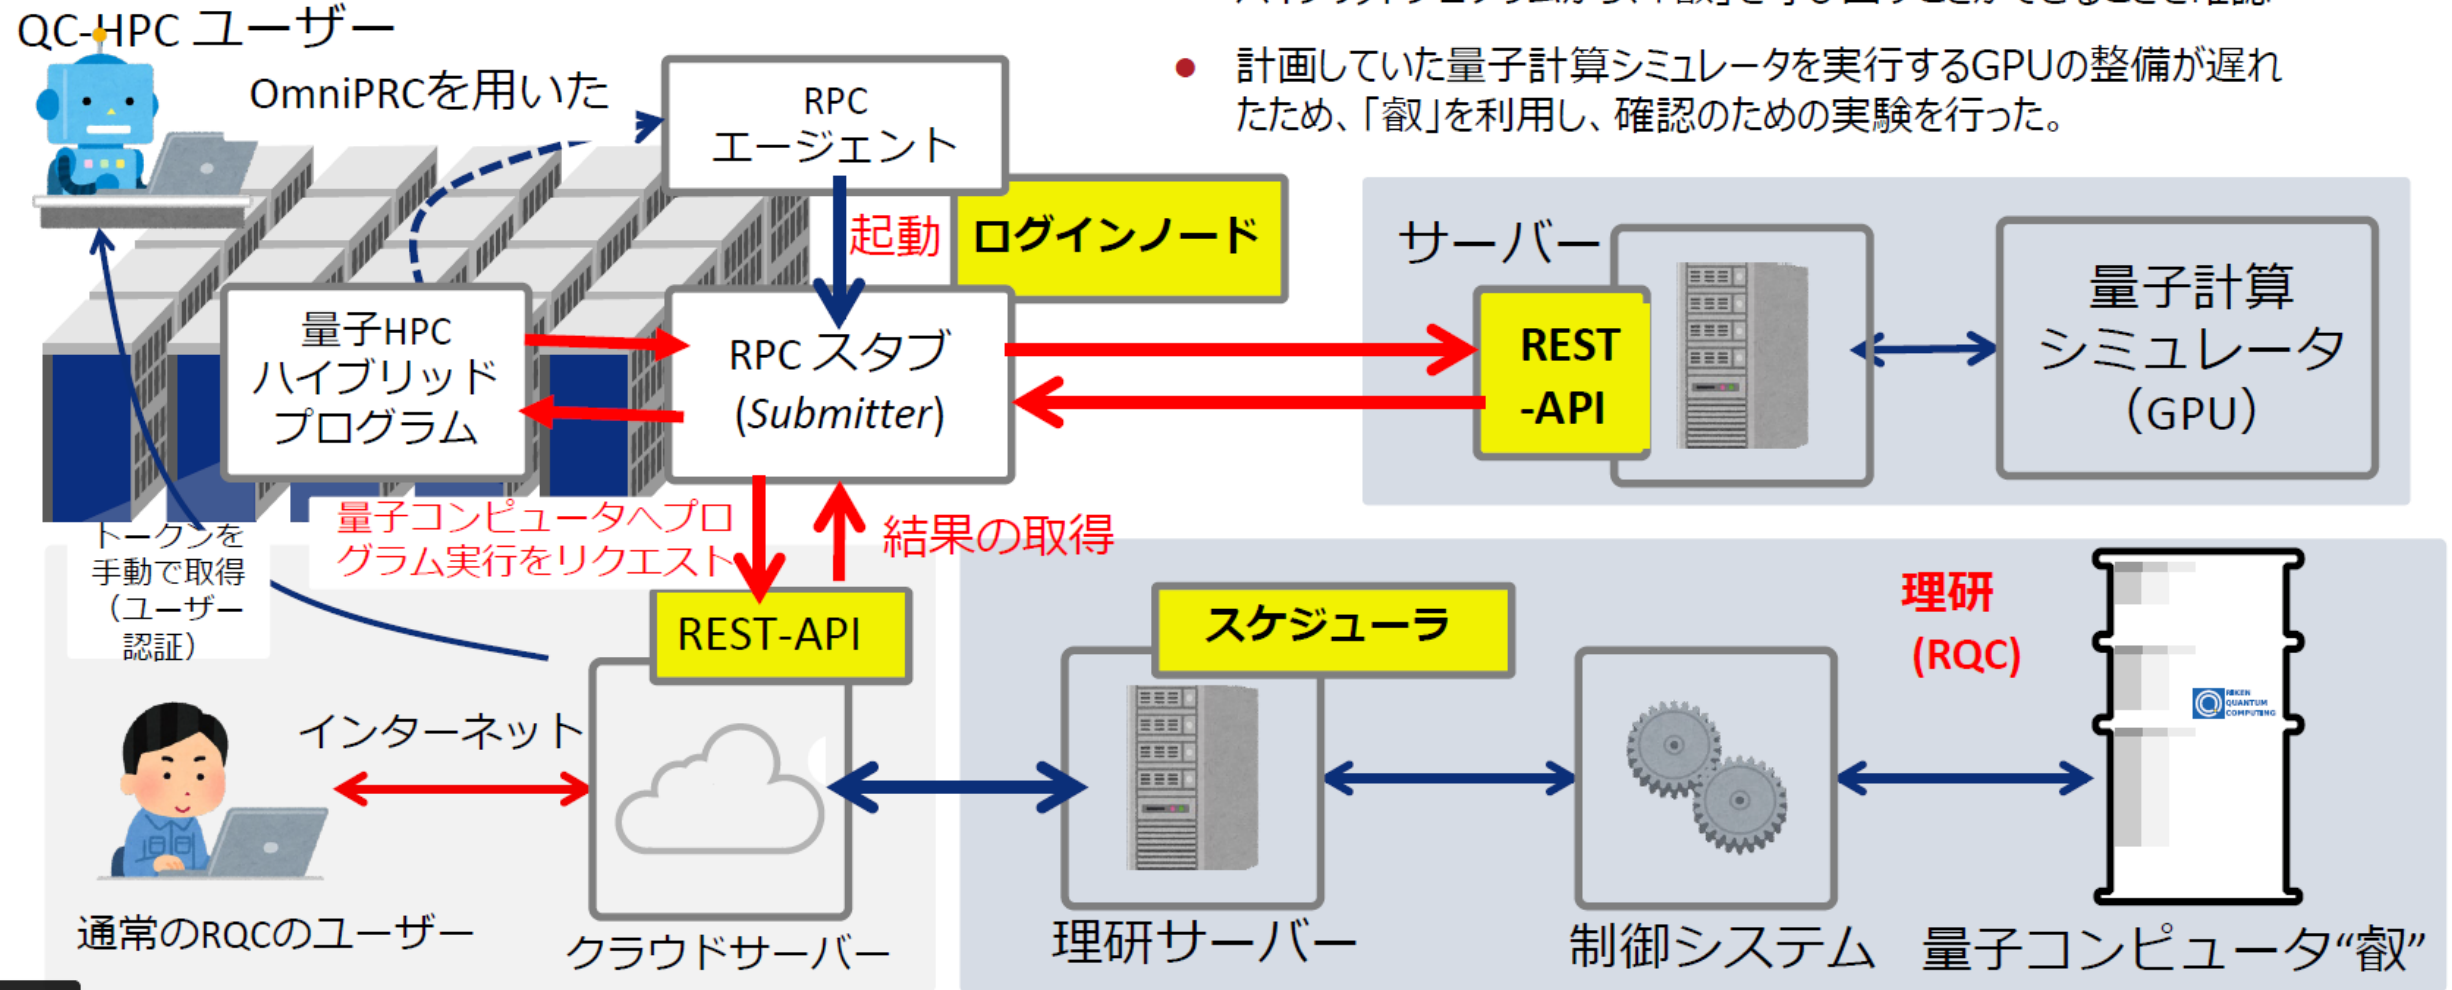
QC-HPC ユーザー

OmniPRCを用いた

RPC
エージェント

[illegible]

● 計画していた量子計算シミュレータを実行するGPUの整備が遅れたため、「叡」を利用し、確認のための実験を行った。

起動

ログインノード

サーバー

量子HPC
ハイブリッド
プログラム

RPC スタブ
(Submitter)

REST
-API

量子計算
シミュレータ
(GPU)

トークンを
手動で取得
(ユーザー
認証)

量子コンピュータへプログラム実行をリクエスト

結果の取得

REST-API

スケジューラ

理研
(RQC)

インターネット

通常のRQCのユーザー

クラウドサーバー

理研サーバー

制御システム

量子コンピュータ“叡”

RIKEN QUANTUM COMPUTING